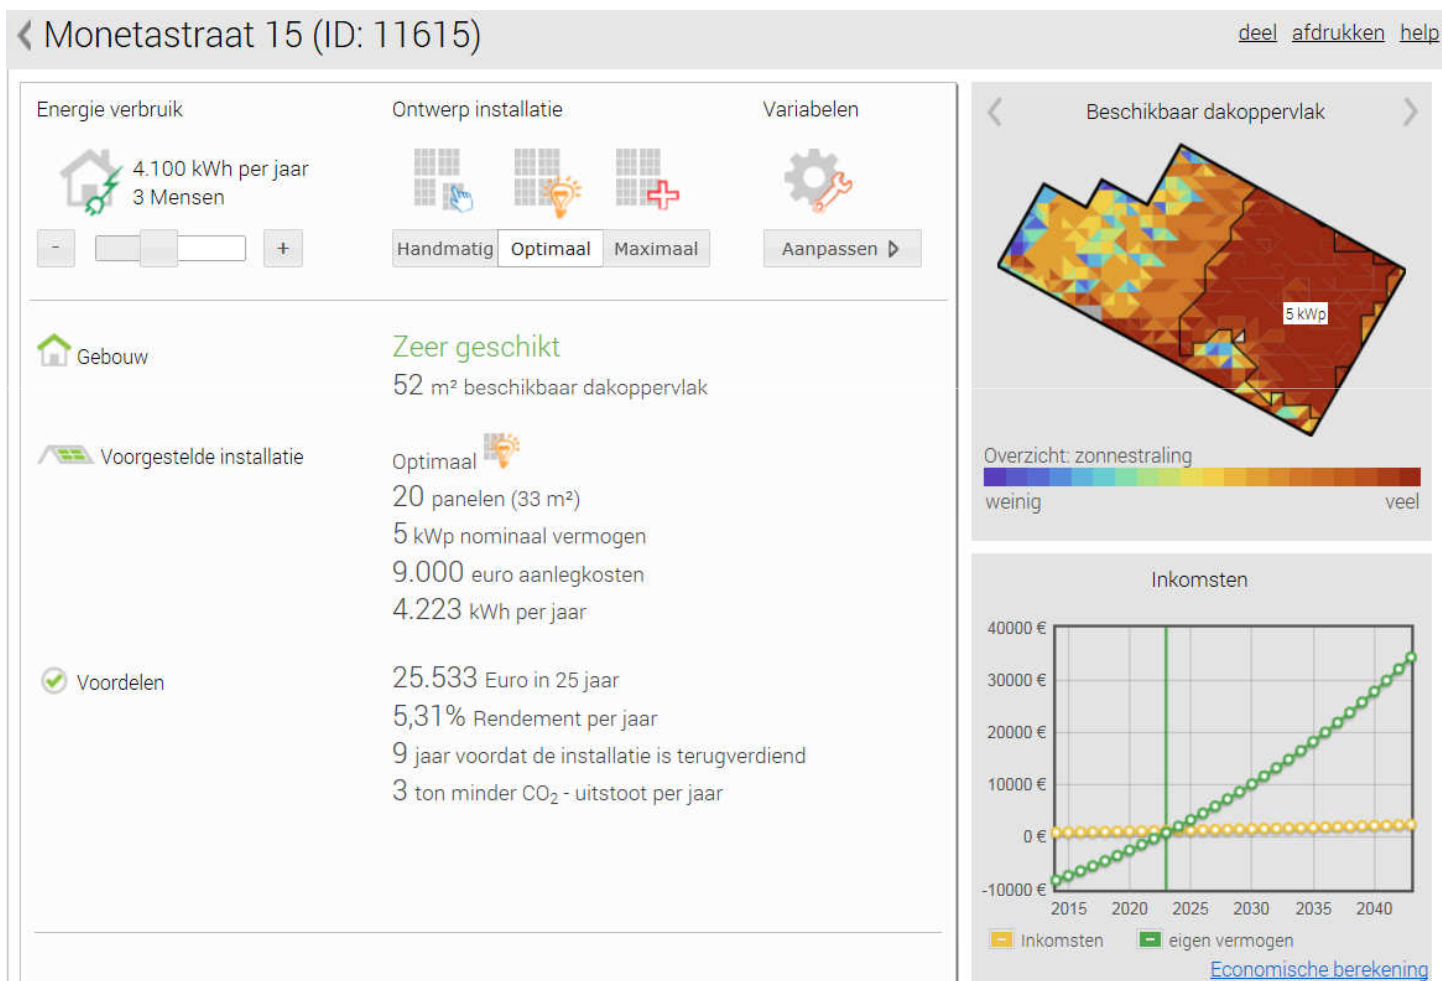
Monetastraat 15 (ID: 11615)

deel afdrukken help

Energie verbruik

4.100 kWh per jaar
3 Mensen

- +

Ontwerp installatie

Handmatig Optimaal Maximaal

Variabelen

Aanpassen

Gebouw

Zeer geschikt
52 m² beschikbaar dakoppervlak

Voorgestelde installatie

Optimaal
20 panelen (33 m²)
5 kWp nominaal vermogen
9.000 euro aanlegkosten
4.223 kWh per jaar

Voordelen

25.533 Euro in 25 jaar
5,31% Rendement per jaar
9 jaar voordat de installatie is terugverdiend
3 ton minder $CO_2$ - uitstoot per jaar

Beschikbaar dakoppervlak

5 kWp

Overzicht: zonnestraling
weinig veel

Inkomsten

40000 €
30000 €
20000 €
10000 €
0 €
-10000 €

2015 2020 2025 2030 2035 2040

Inkomsten eigen vermogen

Economische berekening